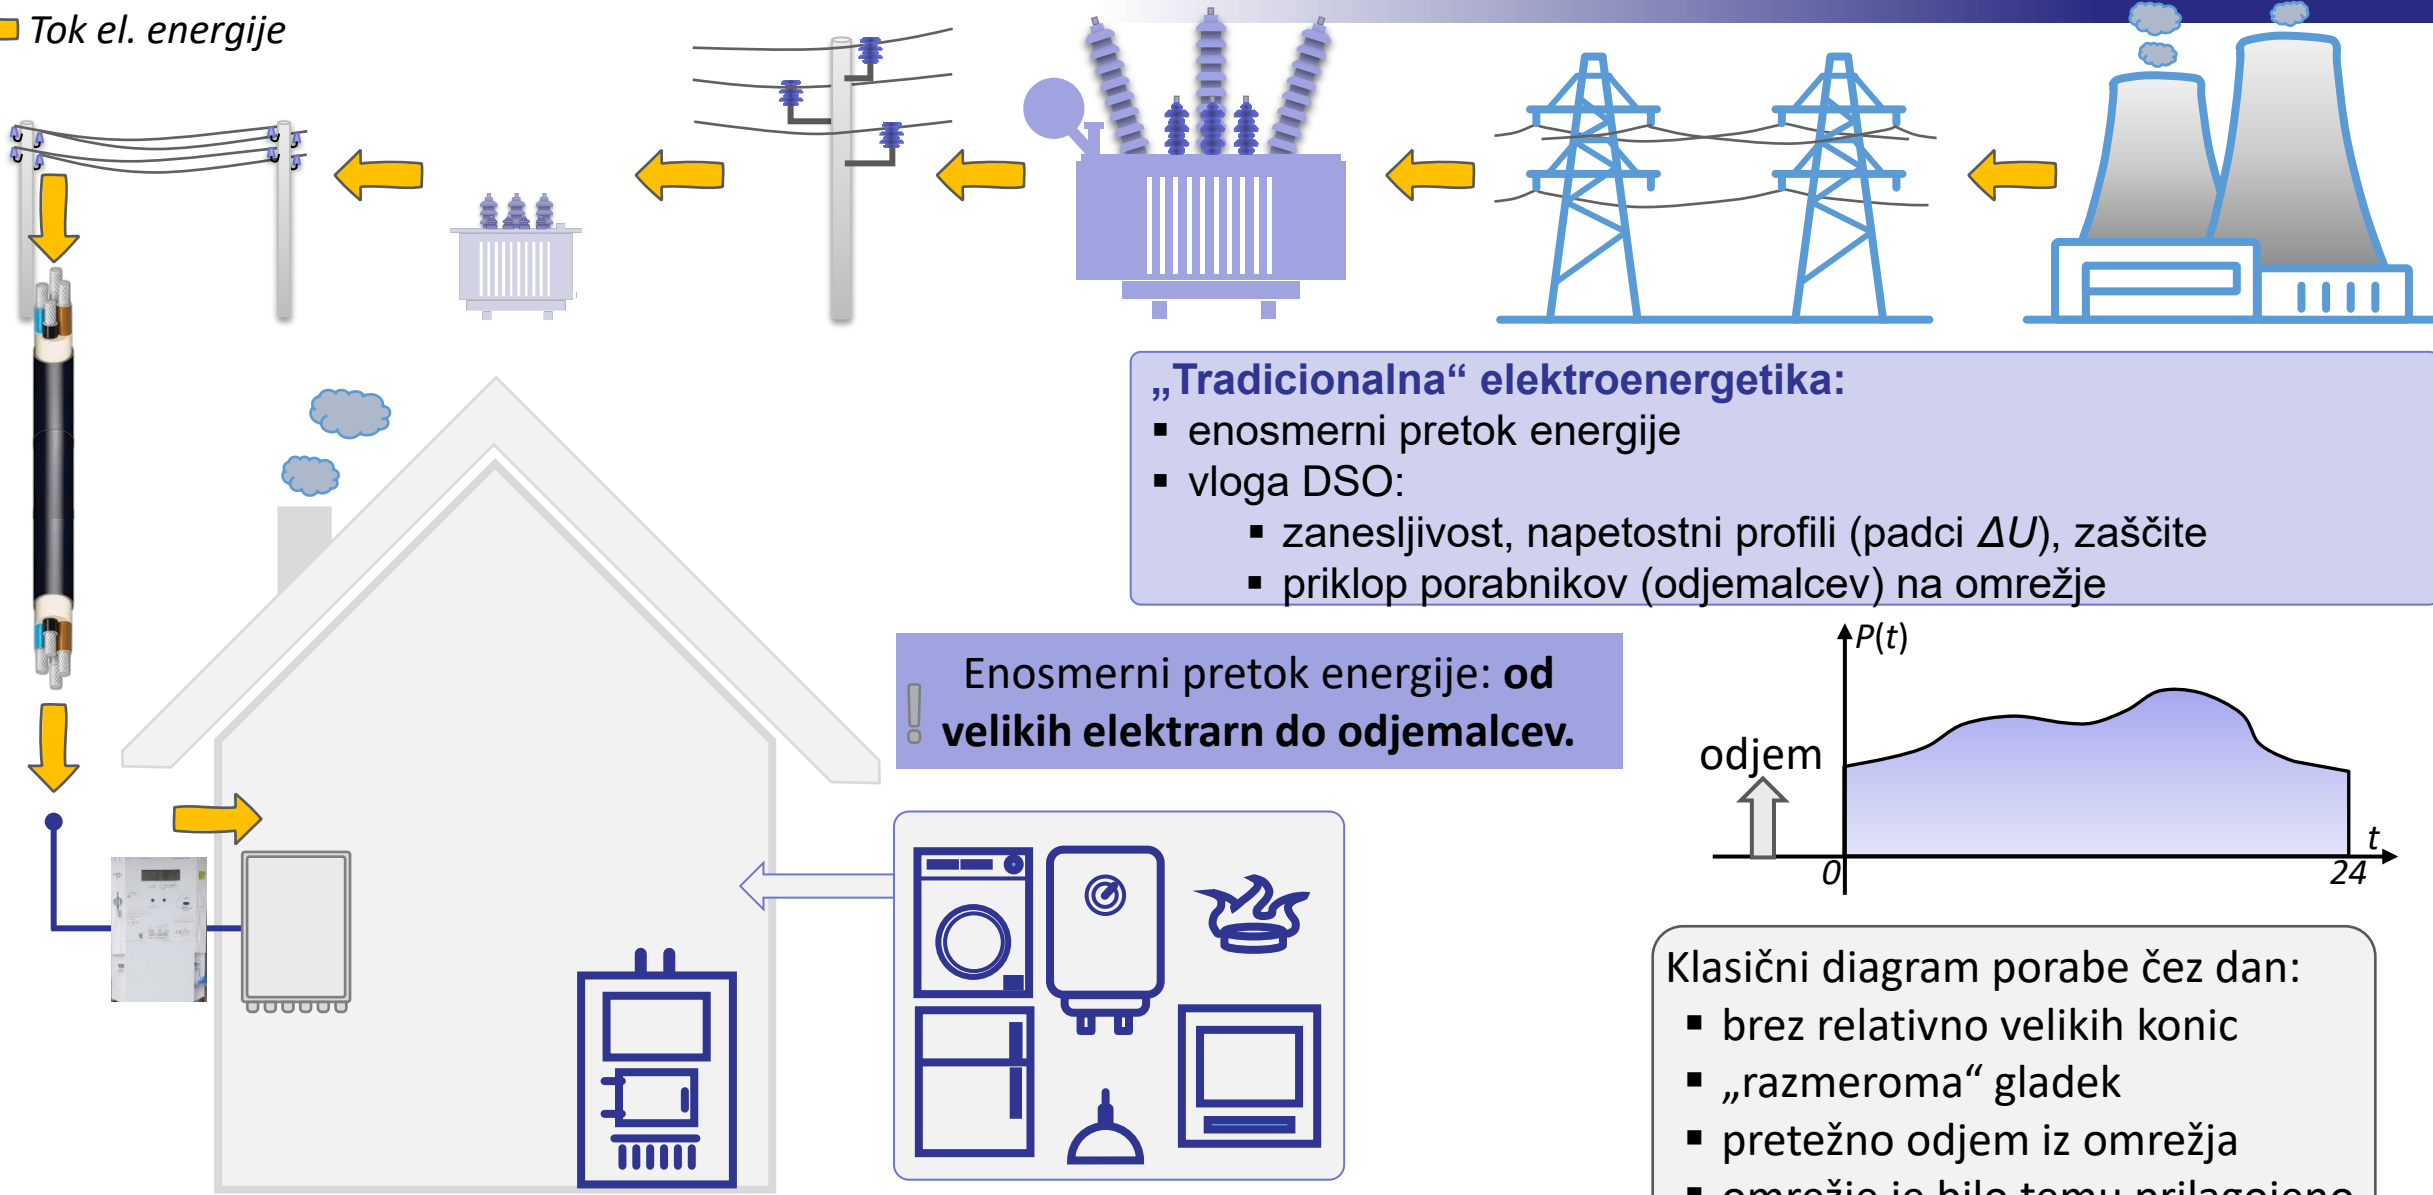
Tok el. energije

„Tradicionalna“ elektroenergetika:
▪ enosmerni pretok energije
▪ vloga DSO:
▪ zanesljivost, napetostni profili (padci $\Delta U$), zaščite
▪ priklop porabnikov (odjemalcev) na omrežje

! Enosmerni pretok energije: od velikih elektrarn do odjemalcev.

$P(t)$
odjem
0
t
24

Klasični diagram porabe čez dan:
▪ brez relativno velikih konic
▪ „razmeroma“ gladek
▪ pretežno odjem iz omrežja
▪ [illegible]